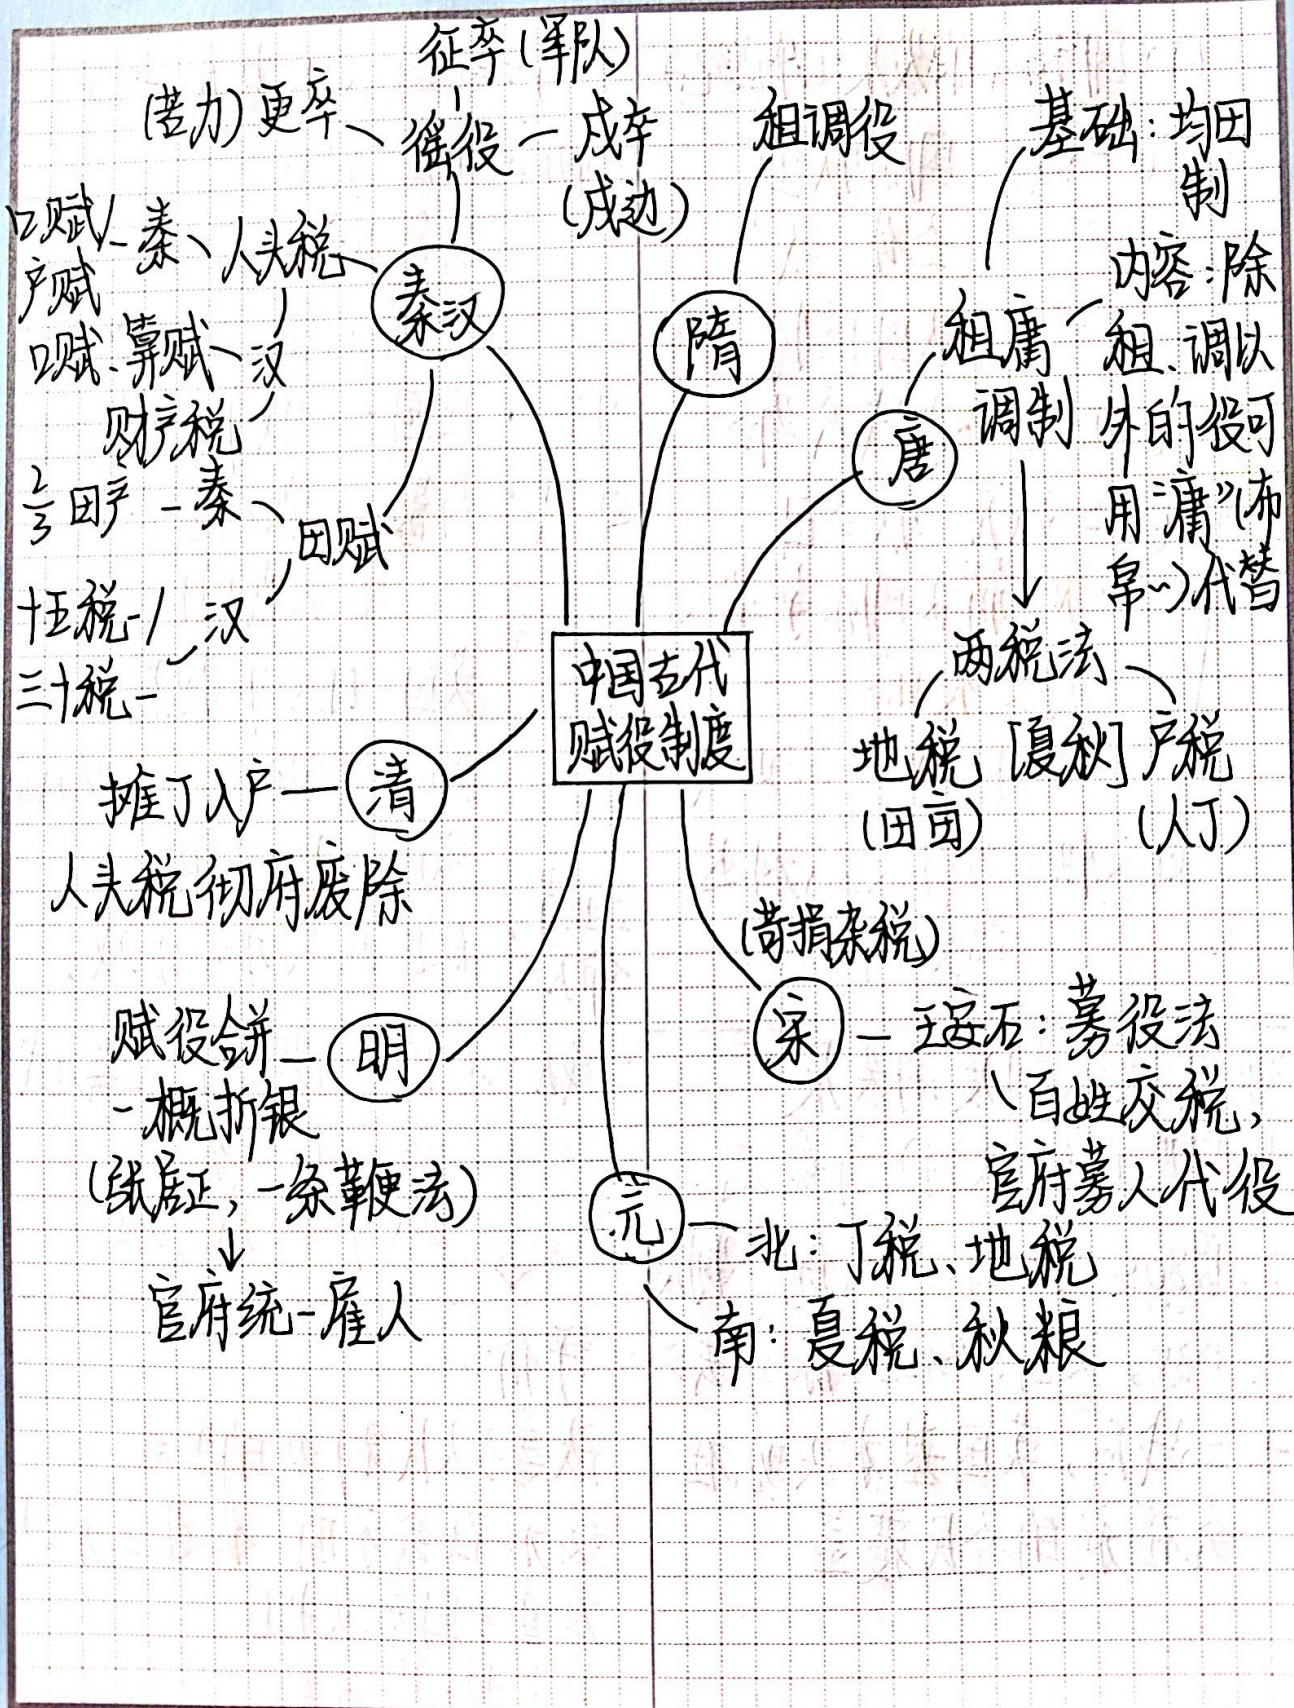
中国古代赋役制度

秦汉

征卒(军队)

(苦力)更卒 — 徭役 — 戍卒(戍边)

口赋、户赋 — 秦、人头税

口赋、算赋 — 汉

财产税

$\frac{2}{3}$田产 — 秦 — 田赋

十五税一、三十税一 — 汉

隋

租调役

唐

基础：均田制

租庸调制

内容：除租、调以外的役可用"庸"(布帛…)代替

两税法

地税(田亩) [夏秋] 户税(人丁)

宋

(苛捐杂税)

王安石：募役法

百姓交税，官府募人代役

元

北：丁税、地税

南：夏税、秋粮

明

赋役合并 — 一概折银

(张居正，一条鞭法)

官府统一雇人

清

摊丁入户 — 清

人头税彻底废除